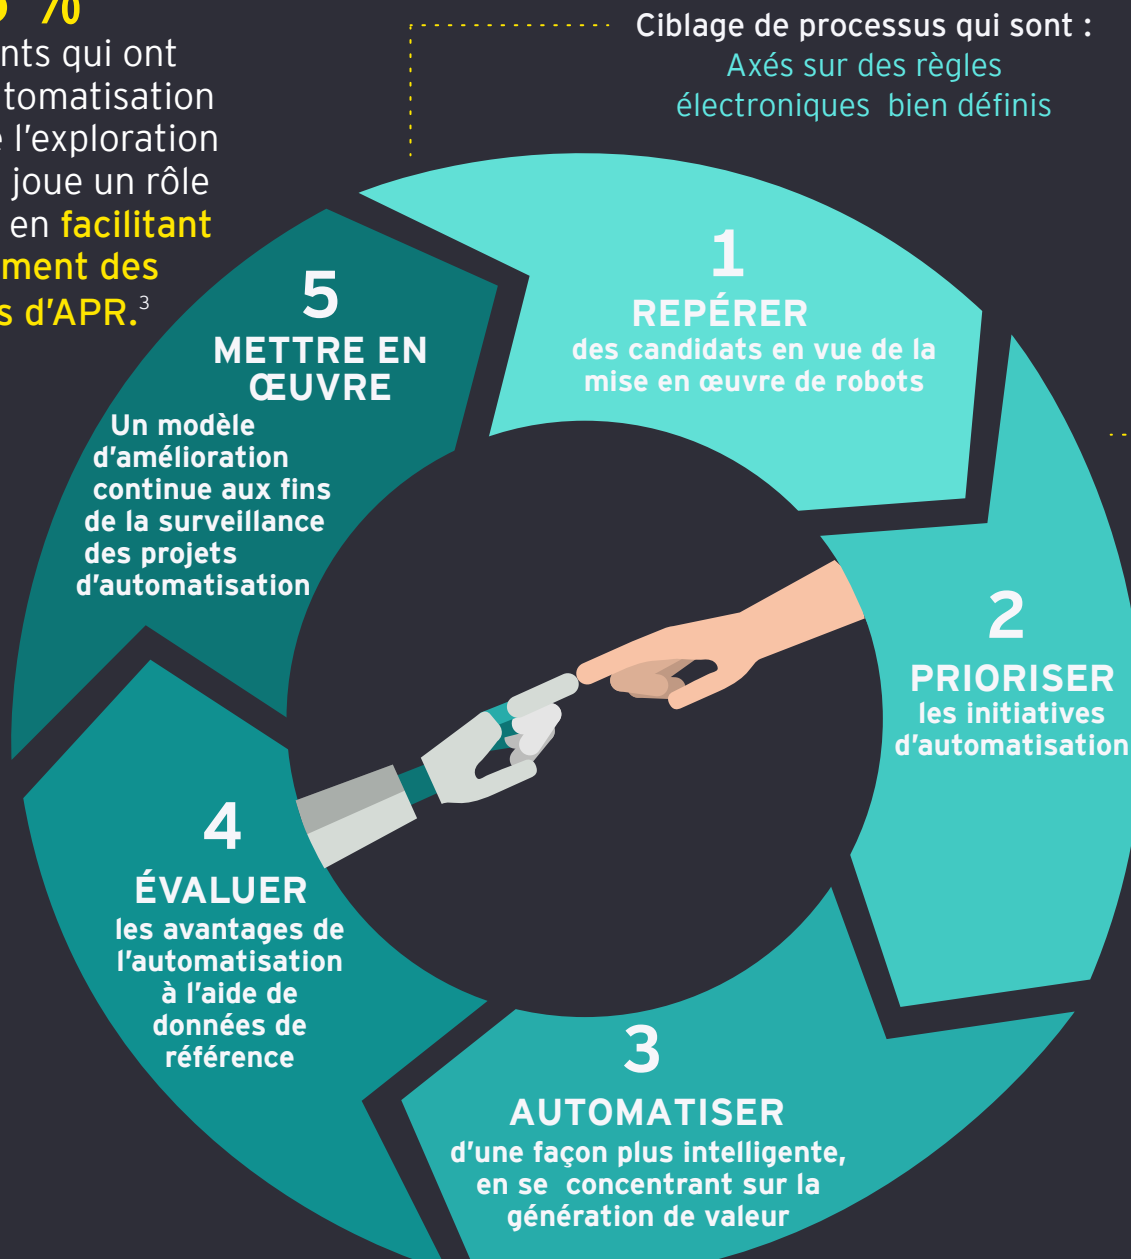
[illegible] %
nts qui ont tomatisation l'exploration joue un rôle en facilitant ment des s d'APR.$^3$

Ciblage de processus qui sont :
Axés sur des règles électroniques bien définis

1
REPÉRER
des candidats en vue de la mise en œuvre de robots

2
PRIORISER
les initiatives d'automatisation

3
AUTOMATISER
d'une façon plus intelligente, en se concentrant sur la génération de valeur

4
ÉVALUER
les avantages de l'automatisation à l'aide de données de référence

5
METTRE EN ŒUVRE
Un modèle d'amélioration continue aux fins de la surveillance des projets d'automatisation